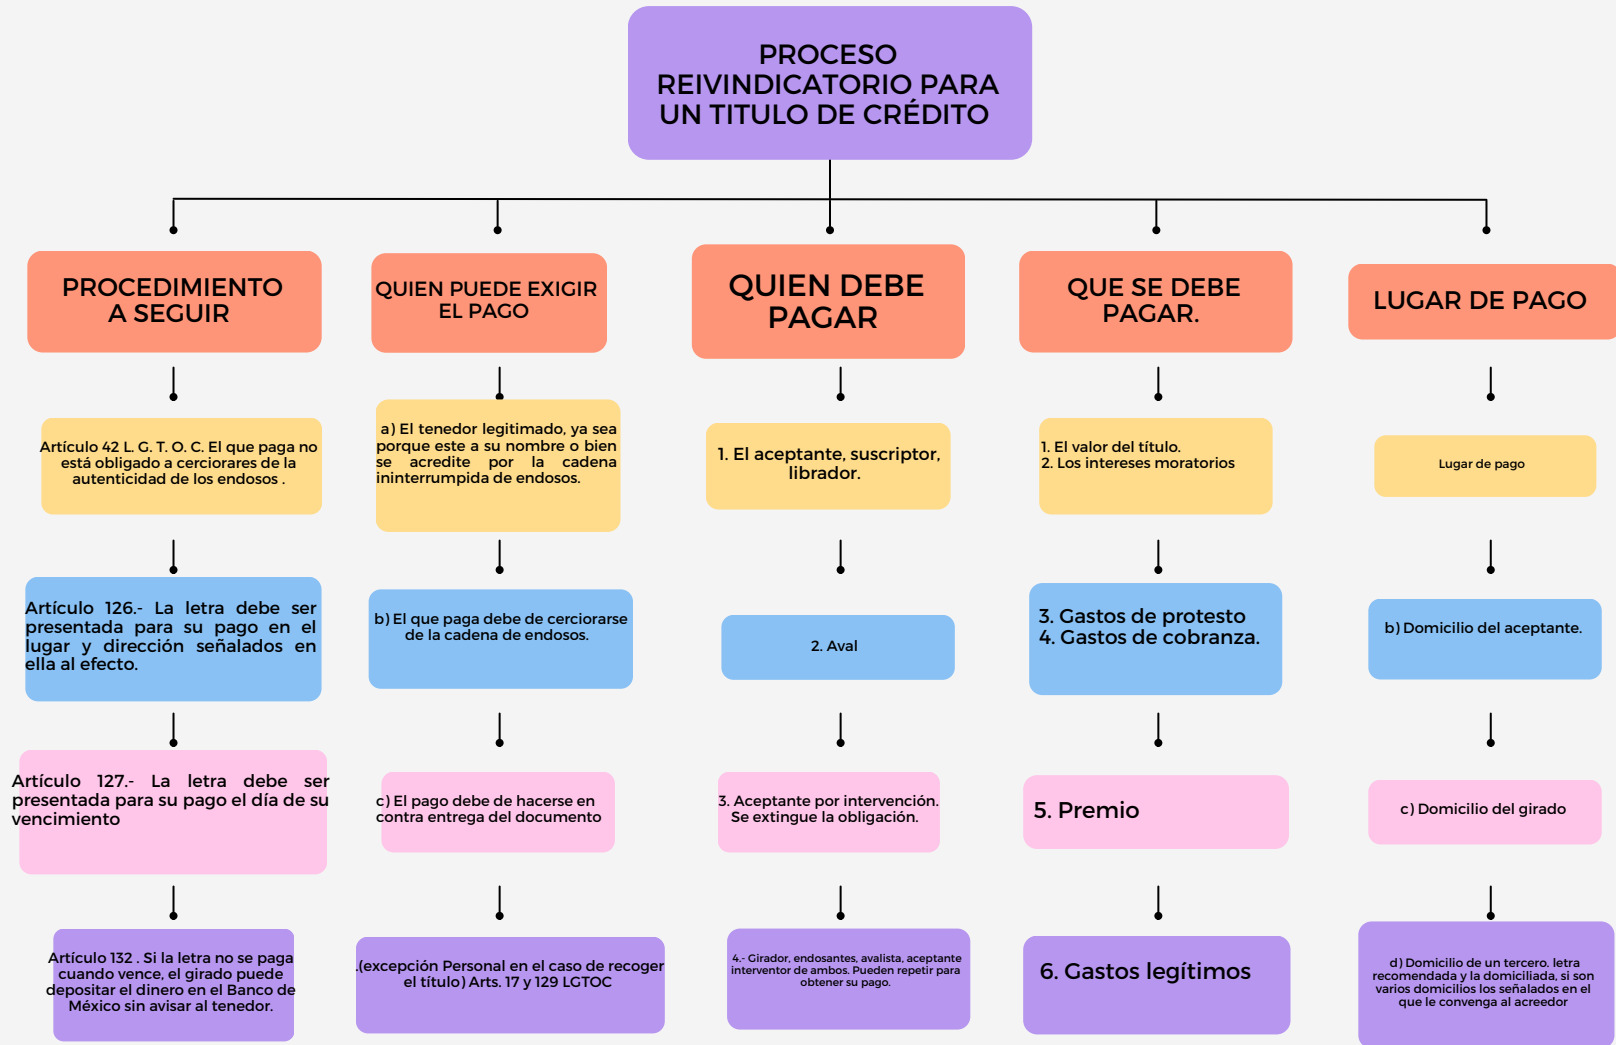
PROCESO REIVINDICATORIO PARA UN TITULO DE CRÉDITO

PROCEDIMIENTO A SEGUIR

Artículo 42 L. G. T. O. C. El que paga no está obligado a cerciorares de la autenticidad de los endosos .

Artículo 126.- La letra debe ser presentada para su pago en el lugar y dirección señalados en ella al efecto.

Artículo 127.- La letra debe ser presentada para su pago el día de su vencimiento

Artículo 132 . Si la letra no se paga cuando vence, el girado puede depositar el dinero en el Banco de México sin avisar al tenedor.

QUIEN PUEDE EXIGIR EL PAGO

a) El tenedor legitimado, ya sea porque este a su nombre o bien se acredite por la cadena ininterrumpida de endosos.

b) El que paga debe de cerciorarse de la cadena de endosos.

c) El pago debe de hacerse en contra entrega del documento

.(excepción Personal en el caso de recoger el título) Arts. 17 y 129 LGTOC

QUIEN DEBE PAGAR

1. El aceptante, suscriptor, librador.

2. Aval

3. Aceptante por intervención. Se extingue la obligación.

4.- Girador, endosantes, avalista, aceptante interventor de ambos. Pueden repetir para obtener su pago.

QUE SE DEBE PAGAR.

1. El valor del título.
2. Los intereses moratorios

3. Gastos de protesto
4. Gastos de cobranza.

5. Premio

6. Gastos legítimos

LUGAR DE PAGO

Lugar de pago

b) Domicilio del aceptante.

c) Domicilio del girado

d) Domicilio de un tercero. letra recomendada y la domiciliada, si son varios domicilios los señalados en el que le convenga al acreedor